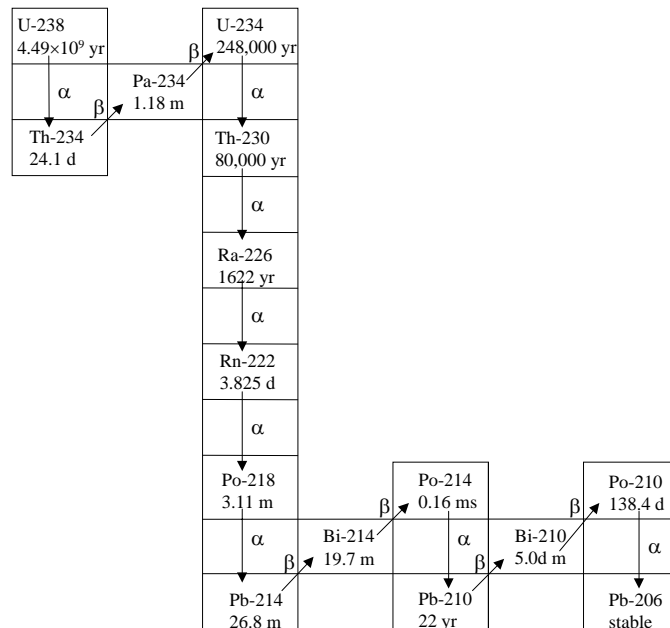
U-238
$4.49\times10^9$ yr

α

Th-234
24.1 d

β

Pa-234
1.18 m

β

U-234
248,000 yr

α

Th-230
80,000 yr

α

Ra-226
1622 yr

α

Rn-222
3.825 d

α

Po-218
3.11 m

α

Pb-214
26.8 m

β

Bi-214
19.7 m

β

Po-214
0.16 ms

α

Pb-210
22 yr

β

Bi-210
5.0d m

β

Po-210
138.4 d

α

Pb-206
stable